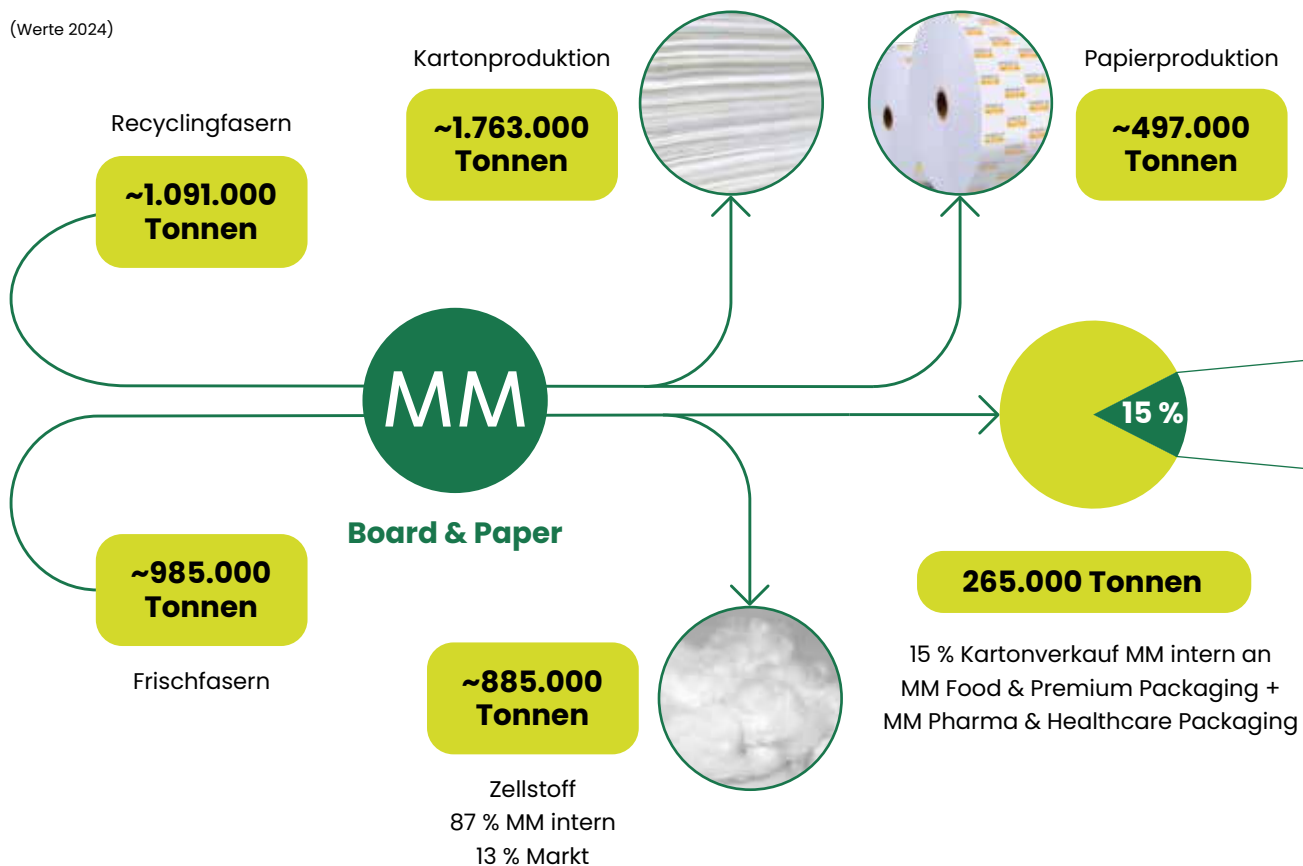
(Werte 2024)

Kartonproduktion
~1.763.000 Tonnen

Papierproduktion
~497.000 Tonnen

Recyclingfasern
~1.091.000 Tonnen

MM

15 %

Board & Paper

~985.000 Tonnen
Frischfasern

265.000 Tonnen

15 % Kartonverkauf MM intern an MM Food & Premium Packaging + MM Pharma & Healthcare Packaging

~885.000 Tonnen

Zellstoff
87 % MM intern
13 % Markt